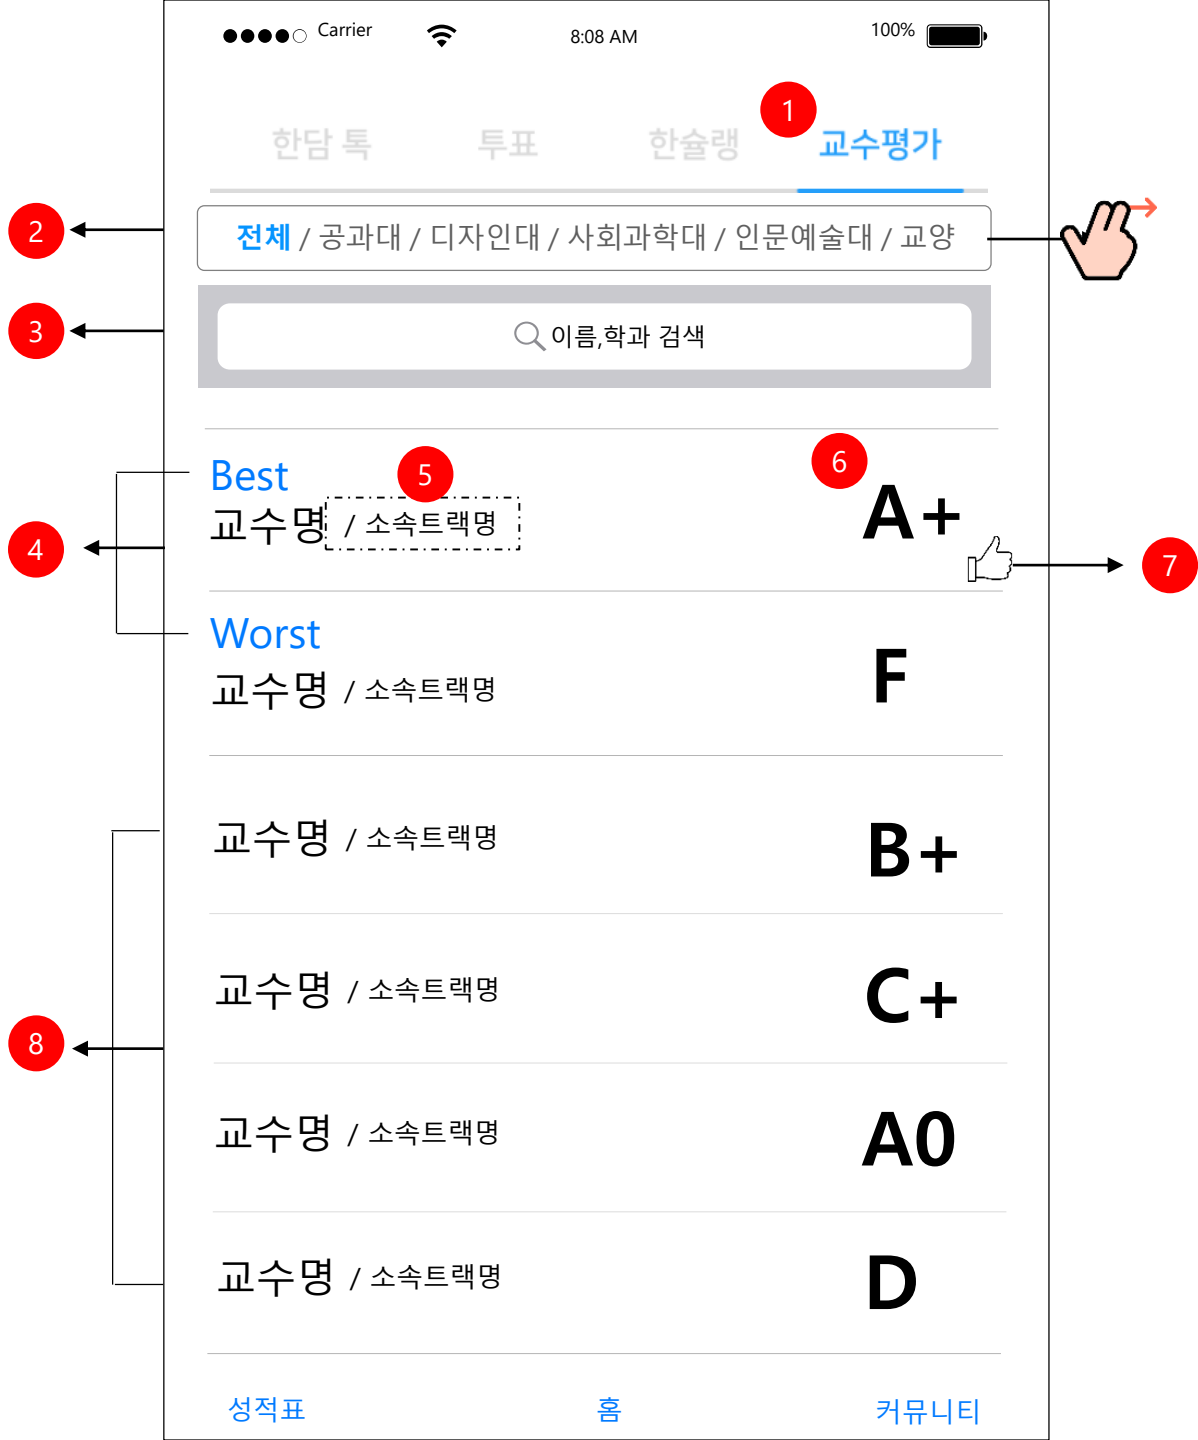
●●●●○ Carrier 8:08 AM 100%

1

한담 톡 투표 한솔랭 교수평가

2

전체 / 공과대 / 디자인대 / 사회과학대 / 인문예술대 / 교양

3

이름,학과 검색

4

Best 5 6
교수명 / 소속트랙명 A+

7

Worst
교수명 / 소속트랙명 F

8

교수명 / 소속트랙명 B+

교수명 / 소속트랙명 C+

교수명 / 소속트랙명 A0

교수명 / 소속트랙명 D

성적표 홈 커뮤니티